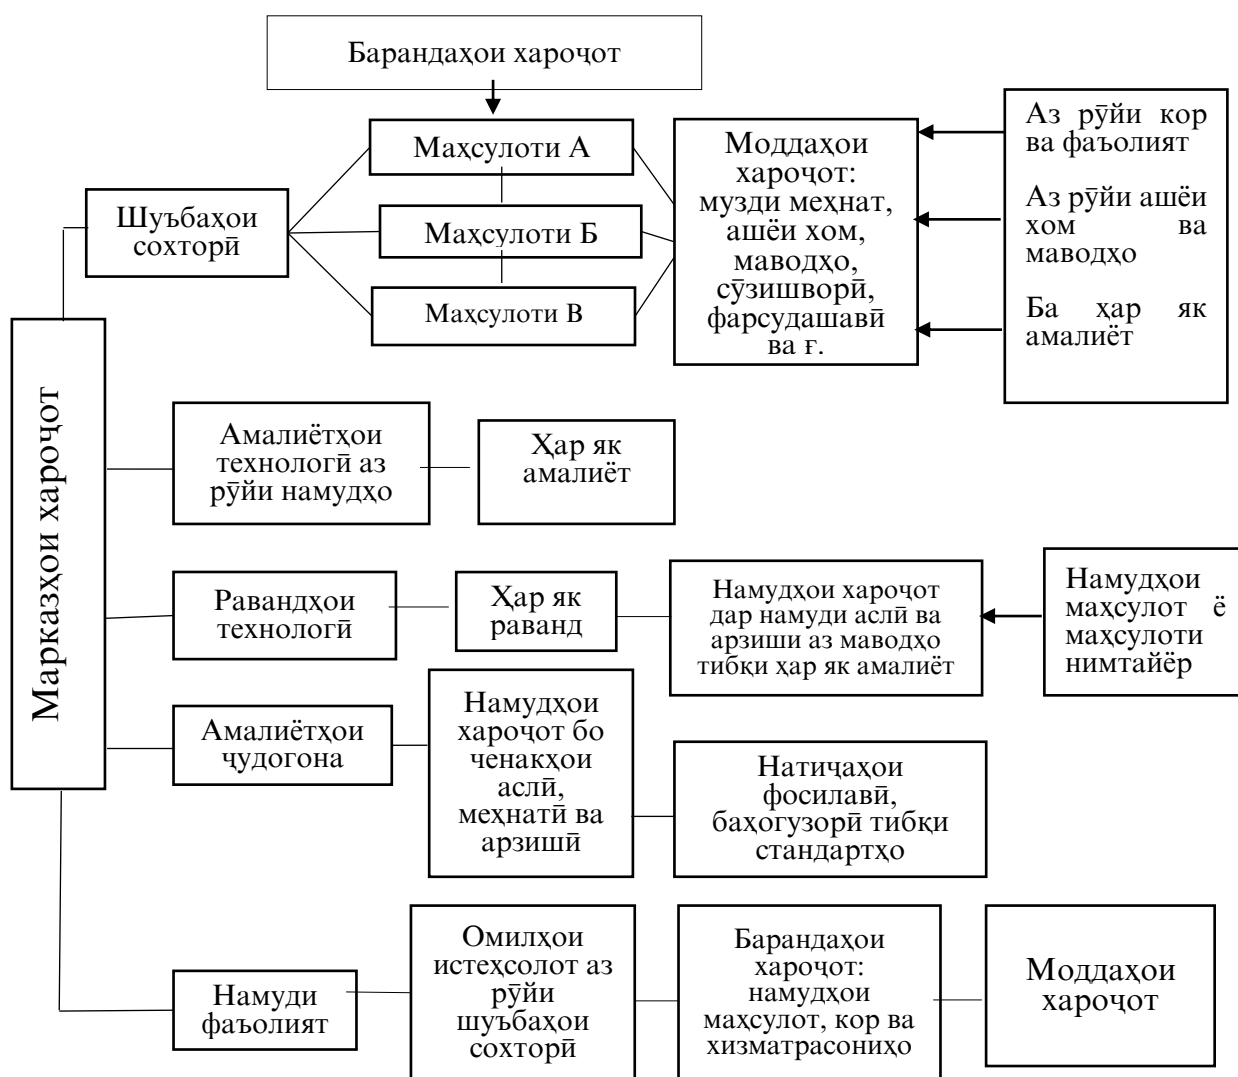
Барандаҳои хароҷот

Маҳсулоти А

Маҳсулоти Б

Маҳсулоти В

Шуъбаҳои сохторӣ

Моддаҳои хароҷот: музди меҳнат, ашёи хом, маводҳо, сӯзишворӣ, фарсудашавӣ ва ғ.

Аз рӯйи кор ва фаъолият

Аз рӯйи ашёи хом ва маводҳо

Ба ҳар як амалиёт

Марказҳои хароҷот

Амалиётҳои технологӣ аз рӯйи намудҳо

Ҳар як амалиёт

Равандҳои технологӣ

Ҳар як раванд

Намудҳои хароҷот дар намуди аслӣ ва арзиши аз маводҳо тибқи ҳар як амалиёт

Намудҳои маҳсулот ё маҳсулоти нимтайёр

Амалиётҳои ҷудогона

Намудҳои хароҷот бо ченакҳои аслӣ, меҳнатӣ ва арзишӣ

Натиҷаҳои фосилавӣ, баҳогузорӣ тибқи стандартҳо

Намуди фаъолият

Омилҳои истеҳсолот аз рӯйи шуъбаҳои сохторӣ

Барандаҳои хароҷот: намудҳои маҳсулот, кор ва хизматрасониҳо

Моддаҳои хароҷот